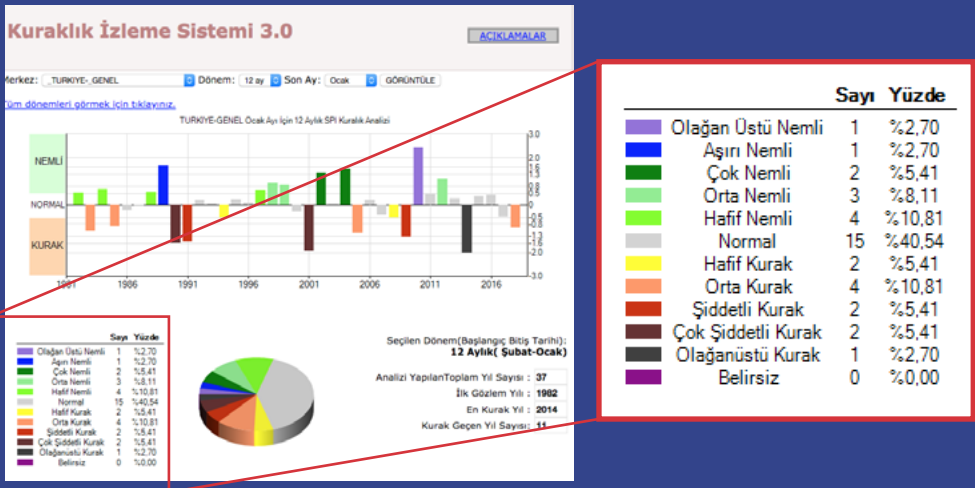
Kuraklık İzleme Sistemi 3.0

AÇIKLAMALAR

Merkez: _TURKIYE-_GENEL Dönem: 12 ay Son Ay: Ocak GÖRÜNTÜLE

Tüm dönemleri görmek için tıklayınız.

TURKIYE-GENEL Ocak Ayı İçin 12 Aylık SPI Kuraklık Analizi

NEMLİ
NORMAL
KURAK

3.0 2.0 1.5 1.0 0.5 0 -0.5 -1.0 -1.5 -2.0 -3.0

1981 1986 1991 1996 2001 2006 2011 2016

| | Sayı | Yüzde |
|---|---|---|
| Olağan Üstü Nemli | 1 | %2,70 |
| Aşırı Nemli | 1 | %2,70 |
| Çok Nemli | 2 | %5,41 |
| Orta Nemli | 3 | %8,11 |
| Hafif Nemli | 4 | %10,81 |
| Normal | 15 | %40,54 |
| Hafif Kurak | 2 | %5,41 |
| Orta Kurak | 4 | %10,81 |
| Şiddetli Kurak | 2 | %5,41 |
| Çok Şiddetli Kurak | 2 | %5,41 |
| Olağanüstü Kurak | 1 | %2,70 |
| Belirsiz | 0 | %0,00 |

Seçilen Dönem(Başlangıç Bitiş Tarihi):
12 Aylık( Şubat-Ocak)

Analizi YapılanToplam Yıl Sayısı : 37
İlk Gözlem Yılı : 1982
En Kurak Yıl : 2014
Kurak Geçen Yıl Sayısı: 11

| | Sayı | Yüzde |
|---|---|---|
| Olağan Üstü Nemli | 1 | %2,70 |
| Aşırı Nemli | 1 | %2,70 |
| Çok Nemli | 2 | %5,41 |
| Orta Nemli | 3 | %8,11 |
| Hafif Nemli | 4 | %10,81 |
| Normal | 15 | %40,54 |
| Hafif Kurak | 2 | %5,41 |
| Orta Kurak | 4 | %10,81 |
| Şiddetli Kurak | 2 | %5,41 |
| Çok Şiddetli Kurak | 2 | %5,41 |
| Olağanüstü Kurak | 1 | %2,70 |
| Belirsiz | 0 | %0,00 |